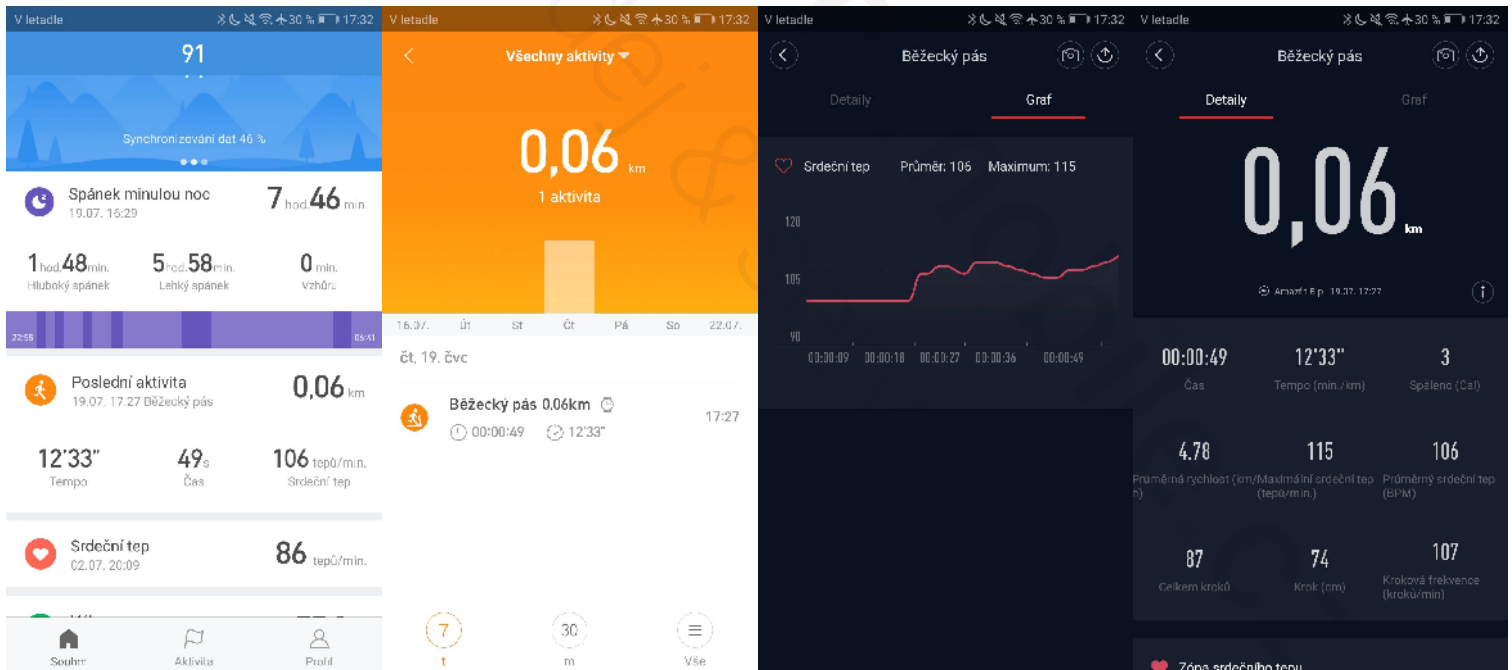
V letadle 30 % 17:32

91

Synchronizování dat 46 %

Spánek minulou noc
19.07. 16:29
7 hod. 46 min.

1 hod. 48 min.
Hluboký spánek
5 hod. 58 min.
Lehký spánek
0 min.
Vzhůru

22:55
06:41

Poslední aktivita
19.07. 17:27 Běžecký pás
0,06 km

12'33"
Tempo
49 s
Čas
106 tepů/min.
Srdeční tep

Srdeční tep
02.07. 20:09
86 tepů/min.

Souhrn
Aktivita
Profil

V letadle 30 % 17:32

Všechny aktivity

0,06 km
1 aktivita

16.07.
Út
St
Čt
Pá
So
22.07.

čt, 19. čvc

Běžecký pás 0,06km
00:00:49
12'33"
17:27

7
t
30
m
Vše

V letadle 30 % 17:32

Běžecký pás

Detaily
Graf

Srdeční tep
Průměr: 106
Maximum: 115

120
105
90
00:00:09
00:00:18
00:00:27
00:00:36
00:00:49

V letadle 30 % 17:32

Běžecký pás

Detaily
Graf

0,06 km

Amazfit Bip 19.07. 17:27

00:00:49
Čas
12'33"
Tempo (min./km)
3
Spáleno (Cal)

4.78
Průměrná rychlost (km/h)
115
Maximální srdeční tep (tepů/min.)
106
Průměrný srdeční tep (BPM)

87
Celkem kroků
74
Krok (cm)
107
Kroková frekvence (kroků/min)

Zóna srdečního tepu